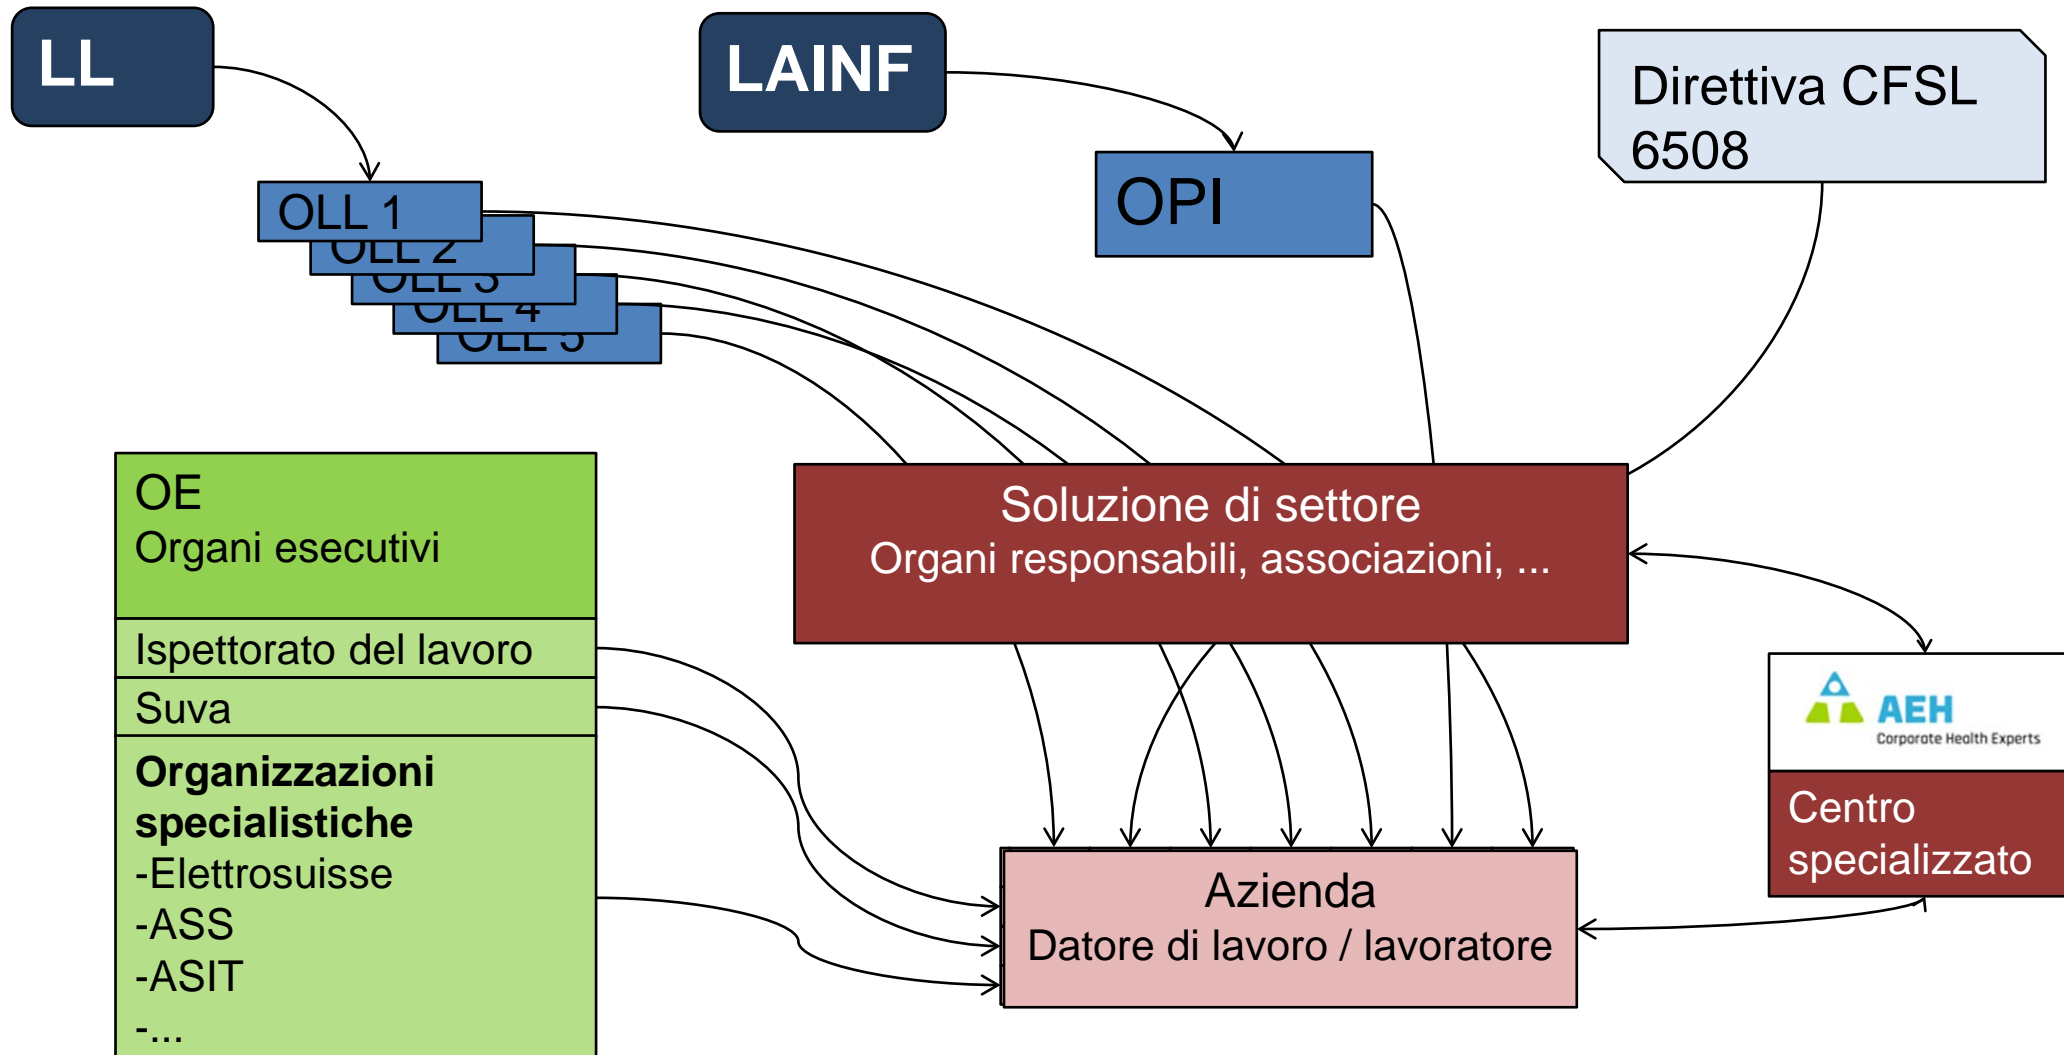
LL

LAINF

Direttiva CFSL 6508

OLL 1
OLL 2
OLL 3
OLL 4
OLL 5

OPI

OE
Organi esecutivi

Ispettorato del lavoro

Suva

**Organizzazioni specialistiche**
-Elettrosuisse
-ASS
-ASIT
-...

Soluzione di settore
Organi responsabili, associazioni, ...

AEH
Corporate Health Experts

Centro specializzato

Azienda
Datore di lavoro / lavoratore